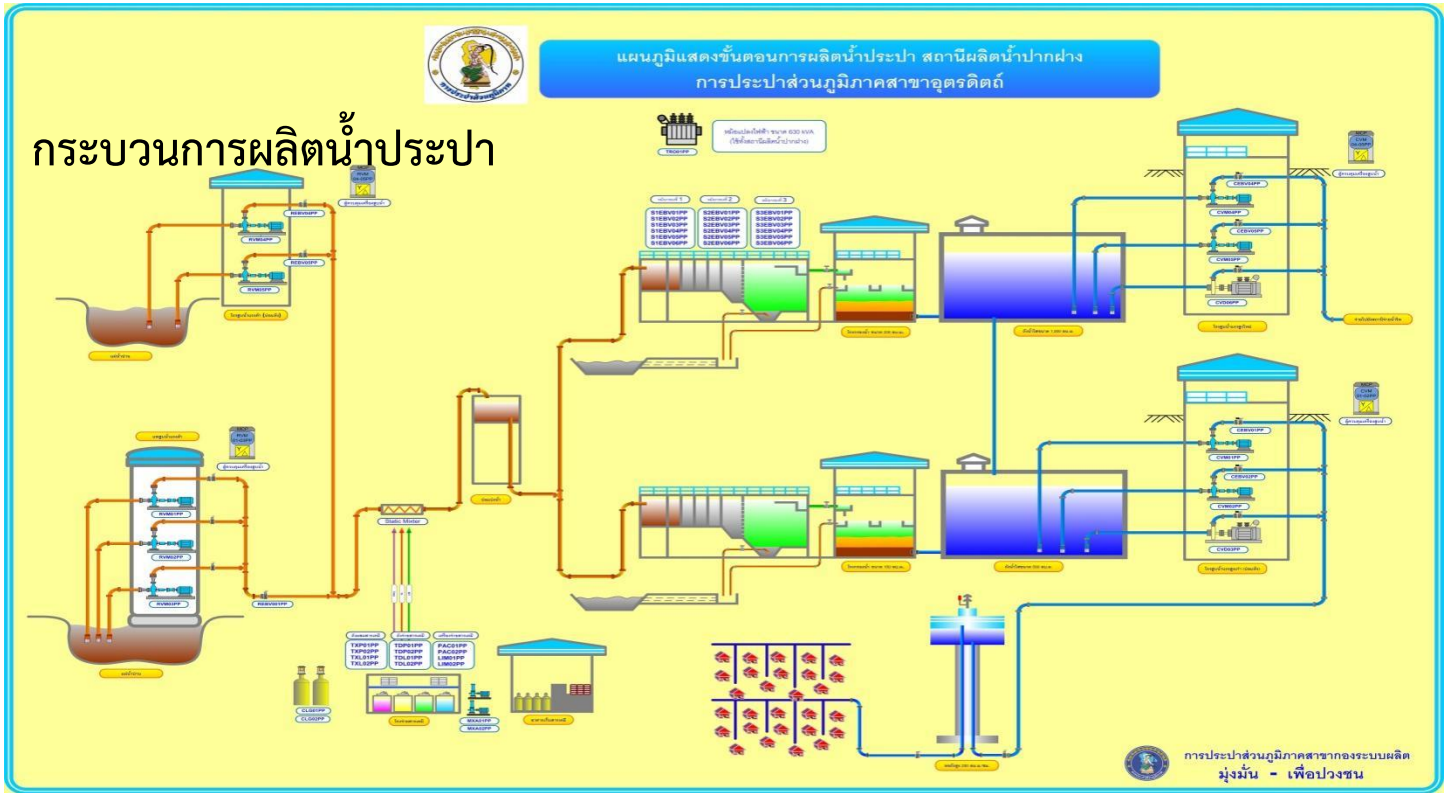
แผนภูมิแสดงขั้นตอนการผลิตน้ำประปา สถานีผลิตน้ำปากฝาง
การประปาส่วนภูมิภาคสาขาอุตรดิตถ์

กระบวนการผลิตน้ำประปา

TR01PP

หม้อแปลงไฟฟ้า ขนาด 630 kVA

RVM04PP
RVM05PP
REBV04PP
REBV05PP

S1EBV01PP
S1EBV02PP
S1EBV03PP
S1EBV04PP
S1EBV05PP
S1EBV06PP

S2EBV01PP
S2EBV02PP
S2EBV03PP
S2EBV04PP
S2EBV05PP
S2EBV06PP

S3EBV01PP
S3EBV02PP
S3EBV03PP
S3EBV04PP
S3EBV05PP
S3EBV06PP

CXBV04PP
CVM04PP
CCBV05PP
CVM05PP
CVD06PP

RVM01PP
RVM02PP
RVM03PP
REBV01PP

Static Mixer

CXBV01PP
CVM01PP
CXBV02PP
CVM02PP
CVD03PP

TXP01PP
TXP02PP
TXL01PP
TXL02PP

TDP01PP
TDP02PP
TDL01PP
TDL02PP

PAC01PP
PAC02PP
LIM01PP
LIM02PP

CL01PP
CL02PP

MXA01PP
MXA02PP

การประปาส่วนภูมิภาคสาขากองระบบผลิต
มุ่งมั่น - เพื่อปวงชน